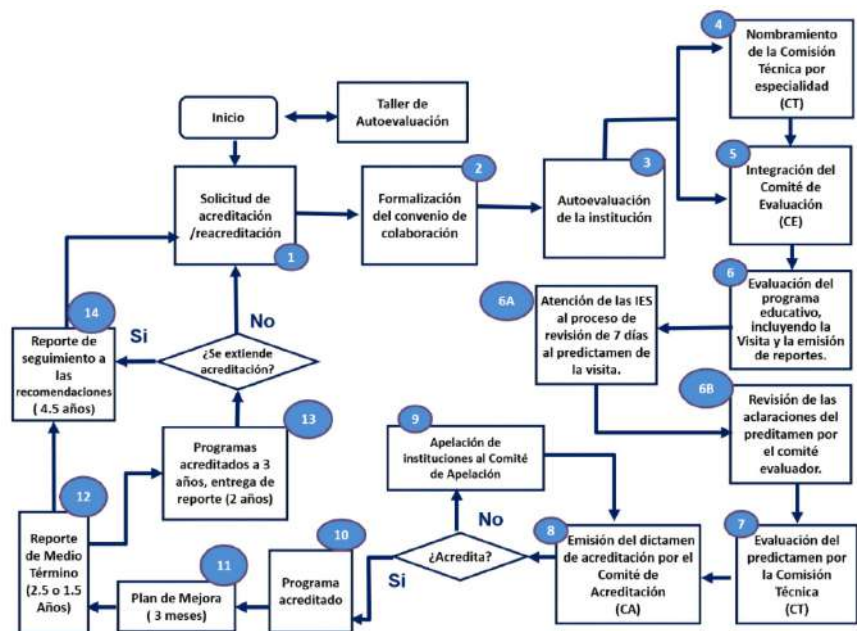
Inicio

Taller de Autoevaluación

Solicitud de acreditación /reacreditación

1

Formalización del convenio de colaboración

2

Autoevaluación de la institución

3

4

Nombramiento de la Comisión Técnica por especialidad (CT)

5

Integración del Comité de Evaluación (CE)

6

Evaluación del programa educativo, incluyendo la Visita y la emisión de reportes.

6A

Atención de las IES al proceso de revisión de 7 días al predictamen de la visita.

6B

Revisión de las aclaraciones del preditamen por el comité evaluador.

7

Evaluación del predictamen por la Comisión Técnica (CT)

8

Emisión del dictamen de acreditación por el Comité de Acreditación (CA)

¿Acredita?

No

9

Apelación de instituciones al Comité de Apelación

Si

10

Programa acreditado

11

Plan de Mejora ( 3 meses)

12

Reporte de Medio Término (2.5 o 1.5 Años)

13

Programas acreditados a 3 años, entrega de reporte (2 años)

¿Se extiende acreditación?

No

Si

14

Reporte de seguimiento a las recomendaciones ( 4.5 años)